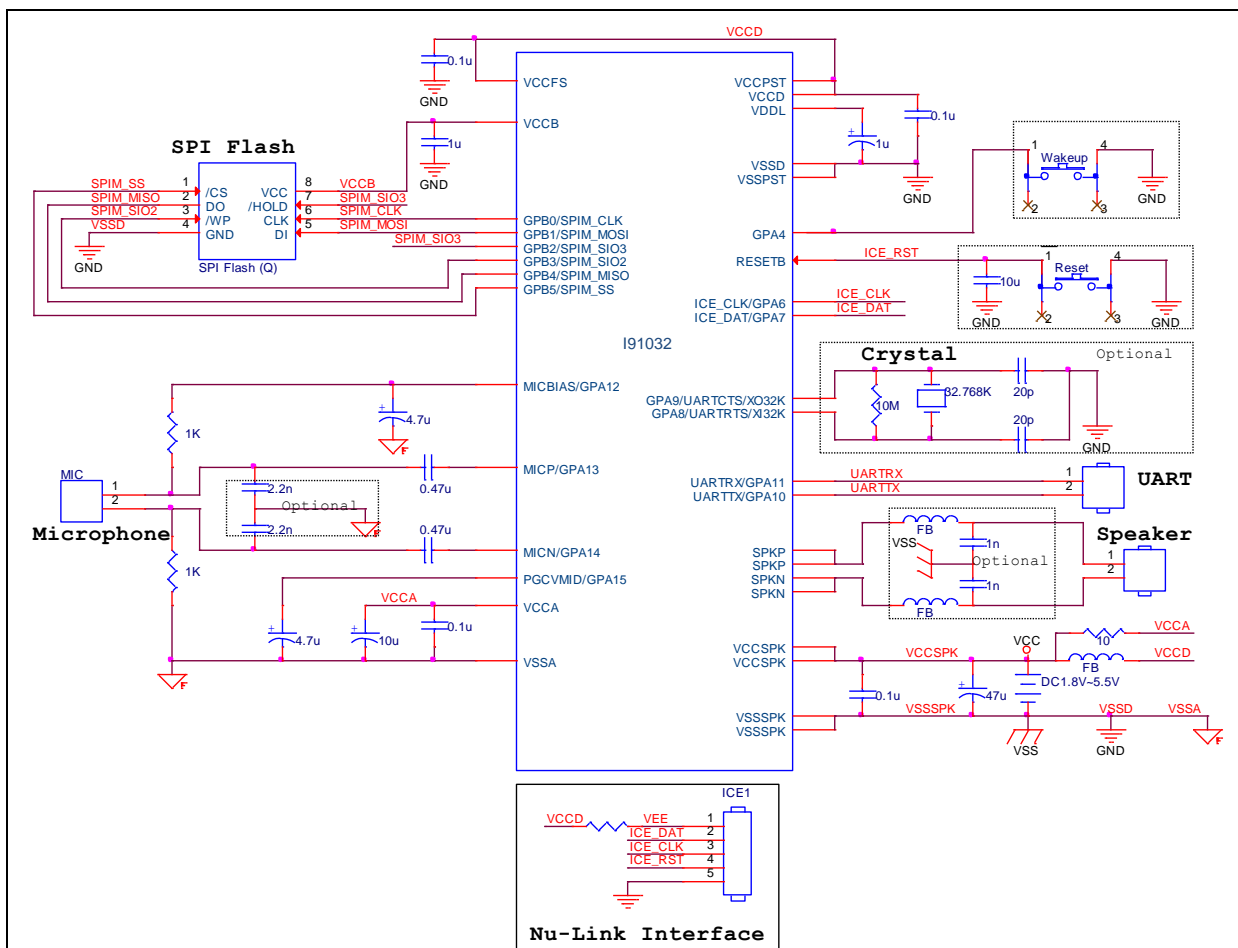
VCCD
0.1u
GND
VCCFS
VCCPST
VCCD
VDDL
0.1u
1u
VCCB
1u
GND
SPI Flash
VSSD
VSSPST
GND
1
4
Wakeup
GND
2
3
SPIM_SS
SPIM_MISO
SPIM_SIO2
VSSD
GND
1
2
3
4
/CS
DO
/WP
GND
VCC
/HOLD
CLK
DI
8
7
6
5
VCCB
SPIM_SIO3
SPIM_CLK
SPIM_MOSI
SPIM_SIO3
SPI Flash (Q)
GPB0/SPIM_CLK
GPB1/SPIM_MOSI
GPB2/SPIM_SIO3
GPB3/SPIM_SIO2
GPB4/SPIM_MISO
GPB5/SPIM_SS
GPA4
RESETB
ICE_RST
1
Reset
4
10u
GND
2
3
GND
ICE_CLK/GPA6
ICE_DAT/GPA7
ICE_CLK
ICE_DAT
I91032
Crystal
Optional
MICBIAS/GPA12
1K
4.7u
10M
32.768K
20p
20p
GND
GPA9/UARTCTS/XO32K
GPA8/UARTRTS/XI32K
MIC
1
2
Microphone
2.2n
Optional
2.2n
0.47u
0.47u
MICP/GPA13
MICN/GPA14
UARTRX/GPA11
UARTTX/GPA10
UARTRX
UARTTX
1
2
UART
1K
PGCVMID/GPA15
VCCA
VCCA
4.7u
10u
0.1u
VSSA
SPKP
SPKP
SPKN
SPKN
FB
VSS
1n
Optional
1n
FB
Speaker
1
2
VCCSPK
VCCSPK
VCCSPK
VCC
10
VCCA
FB
VCCD
0.1u
47u
DC1.8V~5.5V
VSSSPK
VSSSPK
VSSSPK
VSSD
VSSA
VSS
GND
ICE1
VCCD
VEE
ICE_DAT
ICE_CLK
ICE_RST
1
2
3
4
5
Nu-Link Interface